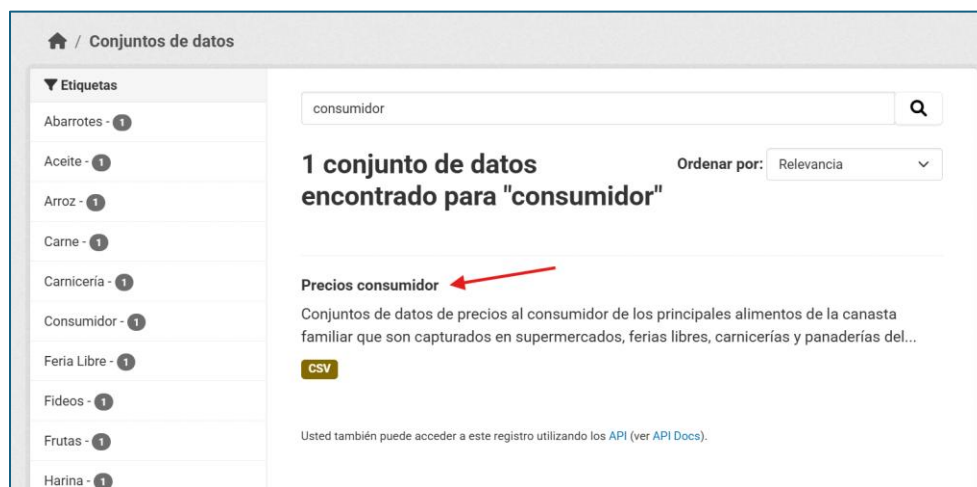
/ Conjuntos de datos

Etiquetas
Abarrotes - 1
Aceite - 1
Arroz - 1
Carne - 1
Carnicería - 1
Consumidor - 1
Feria Libre - 1
Fideos - 1
Frutas - 1
Harina - 1

consumidor

1 conjunto de datos encontrado para "consumidor"

Ordenar por: Relevancia

Precios consumidor

Conjuntos de datos de precios al consumidor de los principales alimentos de la canasta familiar que son capturados en supermercados, ferias libres, carnicerías y panaderías del...

CSV

Usted también puede acceder a este registro utilizando los API (ver API Docs).